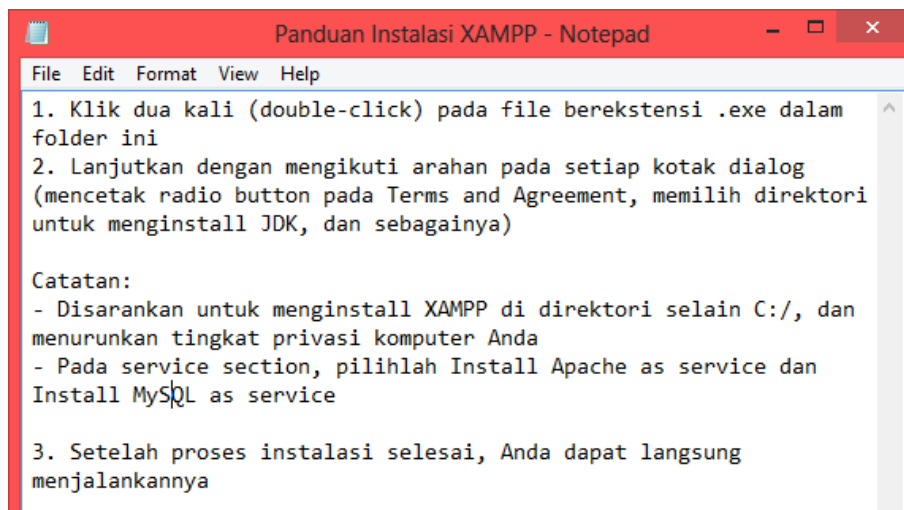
Panduan Instalasi XAMPP - Notepad

File Edit Format View Help

1. Klik dua kali (double-click) pada file berekstensi .exe dalam folder ini
2. Lanjutkan dengan mengikuti arahan pada setiap kotak dialog (mencetak radio button pada Terms and Agreement, memilih direktori untuk menginstall JDK, dan sebagainya)

Catatan:
- Disarankan untuk menginstall XAMPP di direktori selain C:/, dan menurunkan tingkat privasi komputer Anda
- Pada service section, pilihlah Install Apache as service dan Install MySQL as service

3. Setelah proses instalasi selesai, Anda dapat langsung menjalankannya